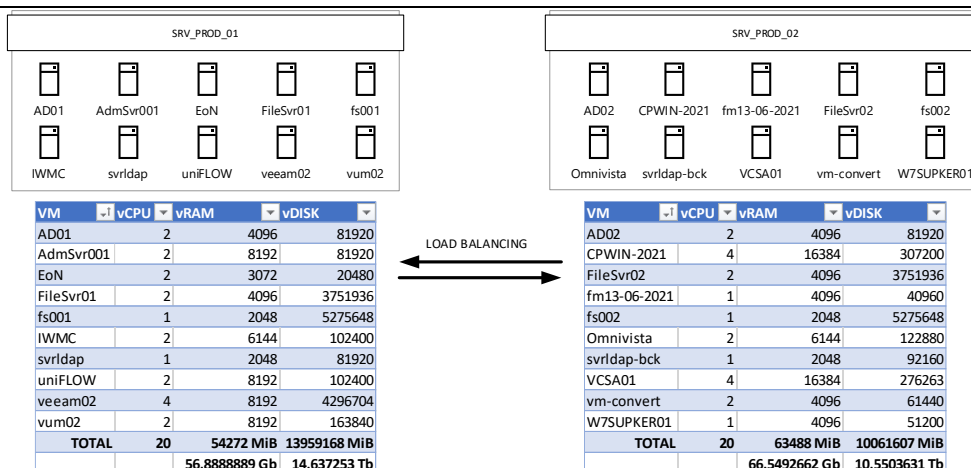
SRV_PROD_01

AD01 AdmSvr001 EoN FileSvr01 fs001
IWMC svrldap uniFLOW veeam02 vum02

| VM | vCPU | vRAM | vDISK |
|---|---|---|---|
| AD01 | 2 | 4096 | 81920 |
| AdmSvr001 | 2 | 8192 | 81920 |
| EoN | 2 | 3072 | 20480 |
| FileSvr01 | 2 | 4096 | 3751936 |
| fs001 | 1 | 2048 | 5275648 |
| IWMC | 2 | 6144 | 102400 |
| svrldap | 1 | 2048 | 81920 |
| uniFLOW | 2 | 8192 | 102400 |
| veeam02 | 4 | 8192 | 4296704 |
| vum02 | 2 | 8192 | 163840 |
| TOTAL | 20 | 54272 MiB | 13959168 MiB |
| | | 56.8888889 Gb | 14.637253 Tb |

LOAD BALANCING

SRV_PROD_02

AD02 CPWIN-2021 fm13-06-2021 FileSvr02 fs002
Omnivista svrldap-bck VCSA01 vm-convert W7SUPKER01

| VM | vCPU | vRAM | vDISK |
|---|---|---|---|
| AD02 | 2 | 4096 | 81920 |
| CPWIN-2021 | 4 | 16384 | 307200 |
| FileSvr02 | 2 | 4096 | 3751936 |
| fm13-06-2021 | 1 | 4096 | 40960 |
| fs002 | 1 | 2048 | 5275648 |
| Omnivista | 2 | 6144 | 122880 |
| svrldap-bck | 1 | 2048 | 92160 |
| VCSA01 | 4 | 16384 | 276263 |
| vm-convert | 2 | 4096 | 61440 |
| W7SUPKER01 | 1 | 4096 | 51200 |
| TOTAL | 20 | 63488 MiB | 10061607 MiB |
| | | 66.5492662 Gb | 10.5503631 Tb |